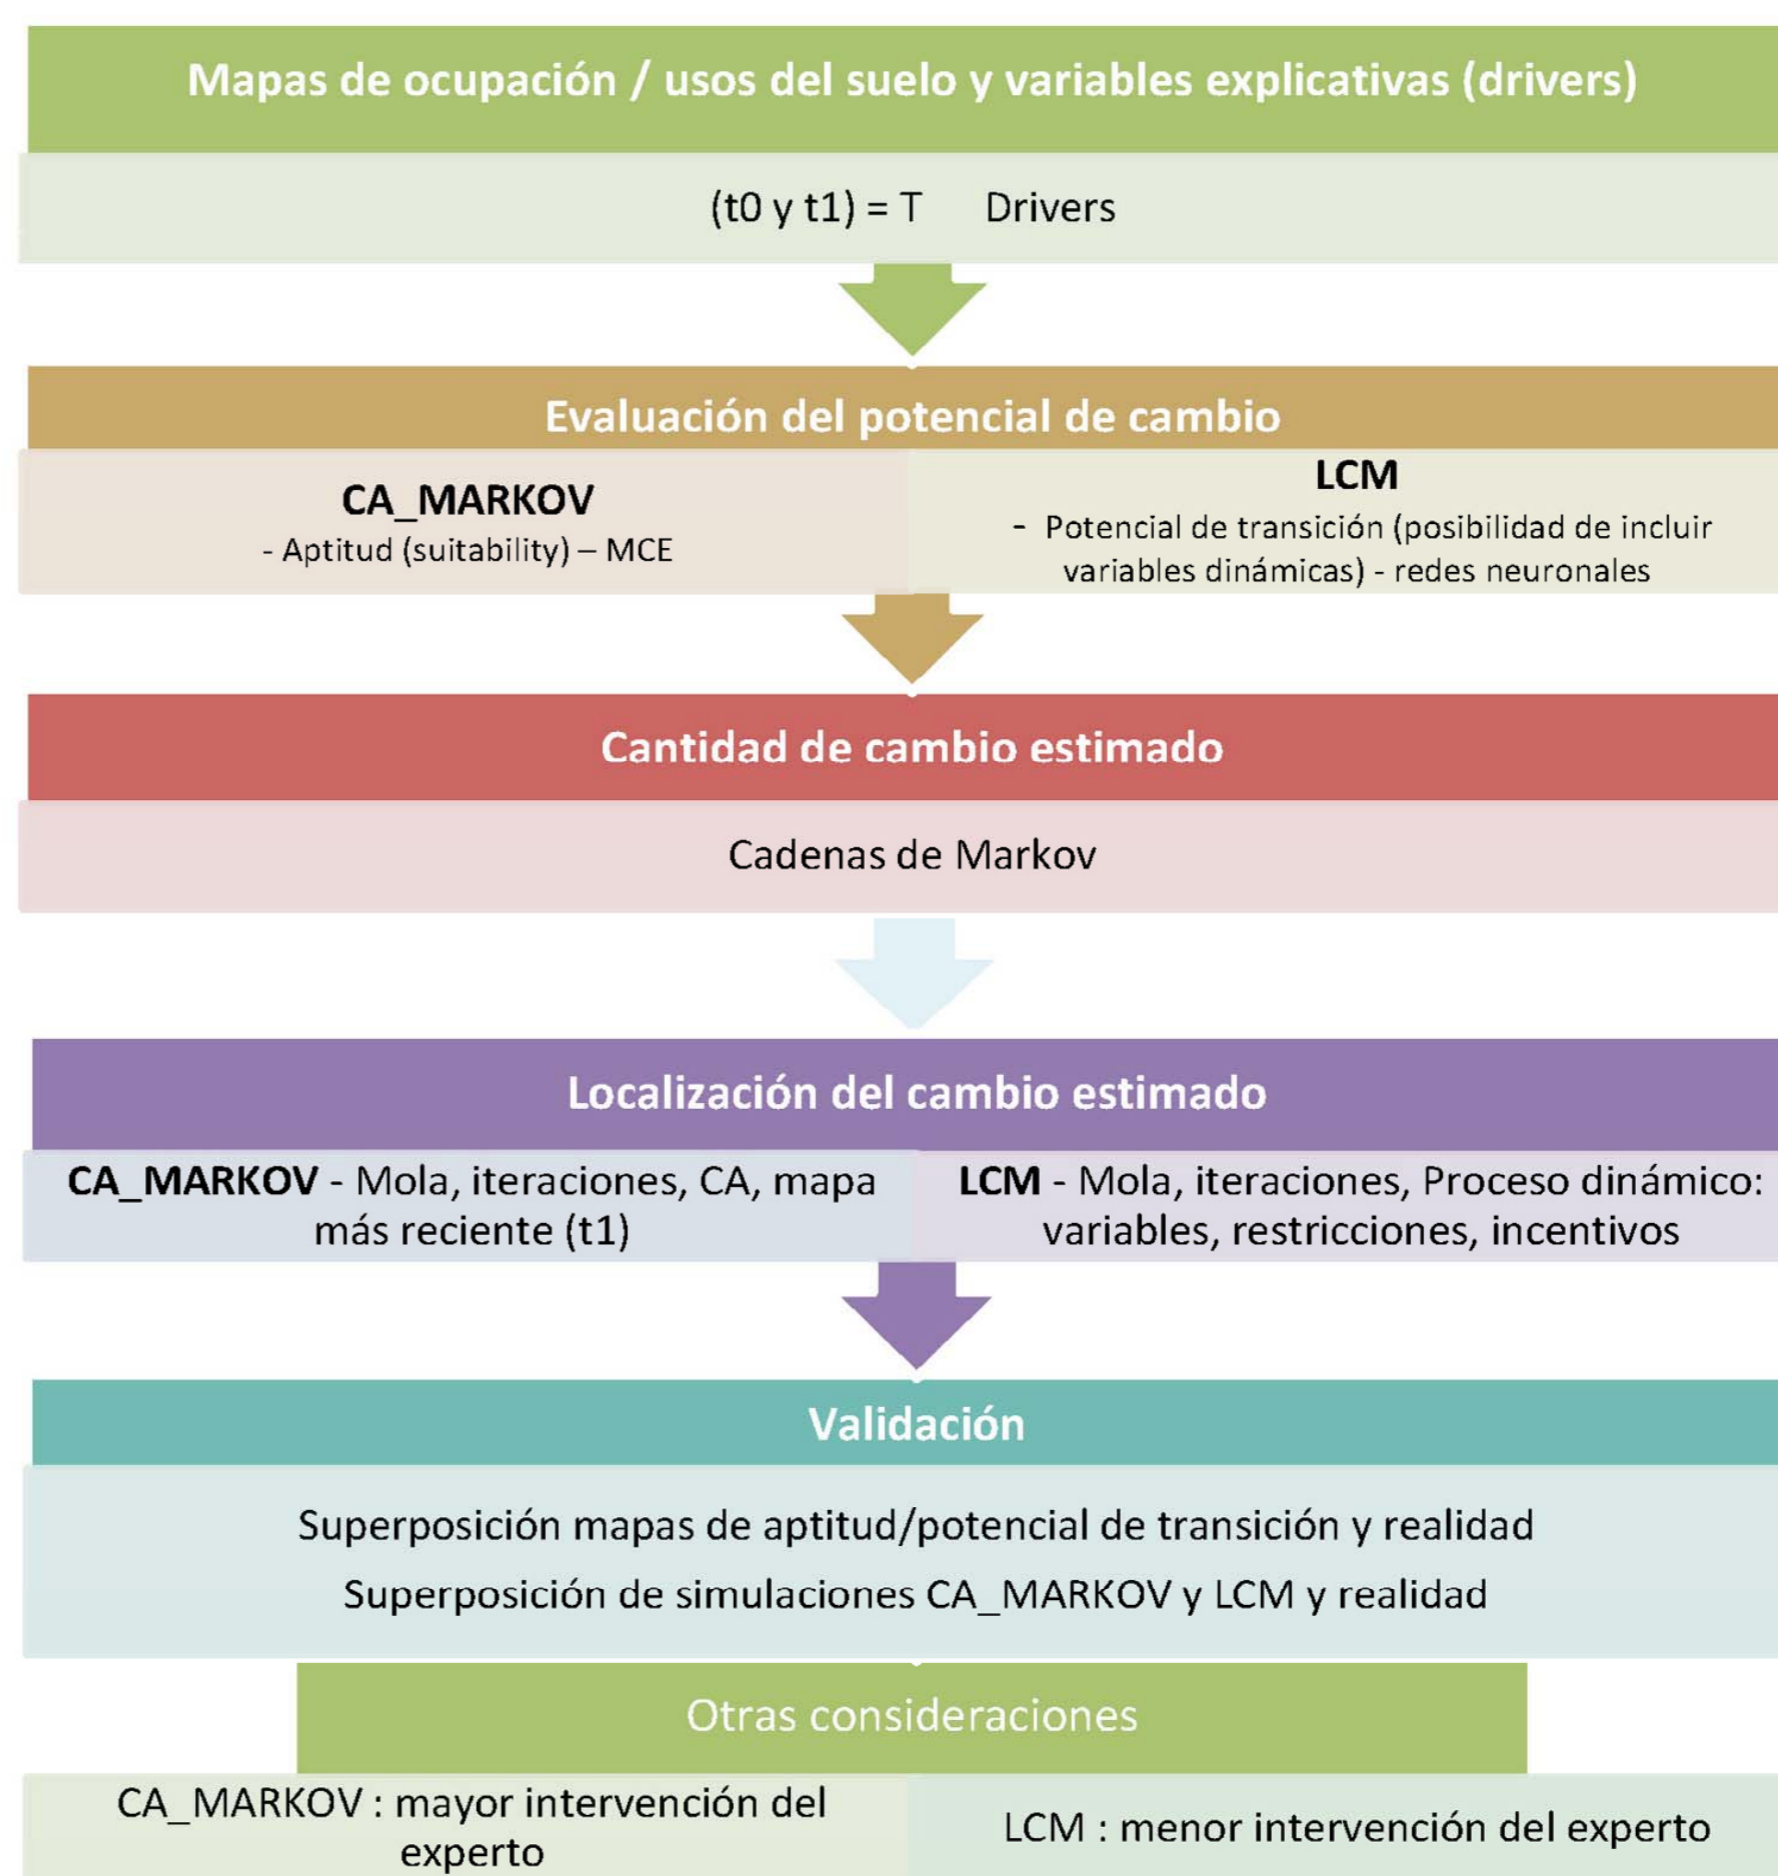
Mapas de ocupación / usos del suelo y variables explicativas (drivers)

(t0 y t1) = T Drivers

Evaluación del potencial de cambio

CA_MARKOV
- Aptitud (suitability) – MCE

LCM
- Potencial de transición (posibilidad de incluir variables dinámicas) - redes neuronales

Cantidad de cambio estimado

Cadenas de Markov

Localización del cambio estimado

**CA_MARKOV** - Mola, iteraciones, CA, mapa más reciente (t1)

**LCM** - Mola, iteraciones, Proceso dinámico: variables, restricciones, incentivos

Validación

Superposición mapas de aptitud/potencial de transición y realidad

Superposición de simulaciones CA_MARKOV y LCM y realidad

Otras consideraciones

CA_MARKOV : mayor intervención del experto

LCM : menor intervención del experto